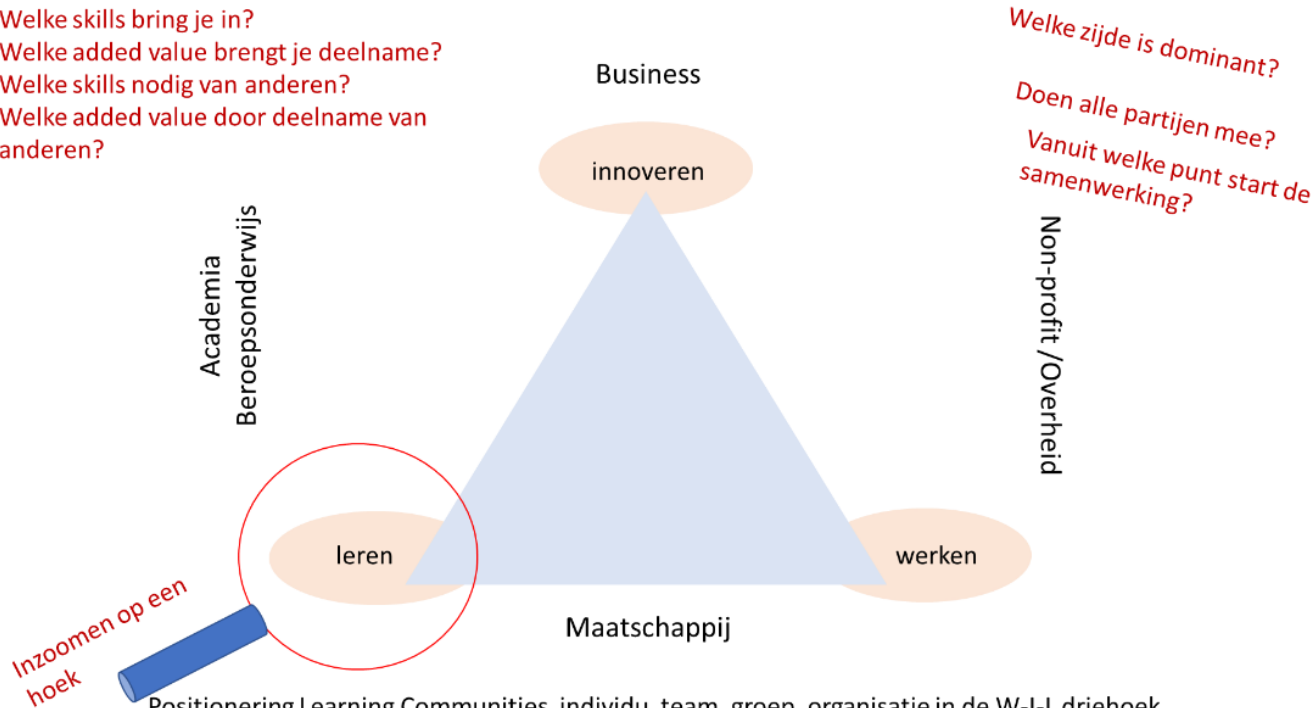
Welke skills bring je in?
Welke added value brengt je deelname?
Welke skills nodig van anderen?
Welke added value door deelname van anderen?

Welke zijde is dominant?

Doen alle partijen mee?

Vanuit welke punt start de samenwerking?

Business

innoveren

Academia
Beroepsonderwijs

Non-profit /Overheid

leren

werken

Maatschappij

Inzoomen op een hoek

Positionering Learning Communities, individu, team, groep, organisatie in de W-L-I driehoek